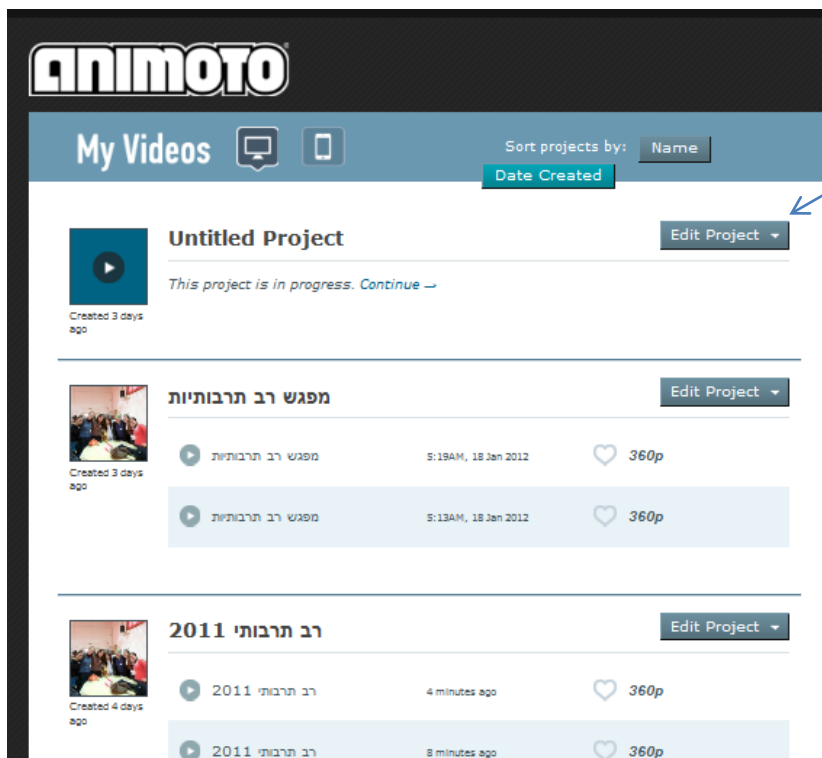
ANIMOTO

My Videos

Sort projects by: Name
Date Created

Untitled Project
Edit Project
This project is in progress. Continue →
Created 3 days ago

מפגש רב תרבותיות
Edit Project
Created 3 days ago
מפגש רב תרבותיות 5:19AM, 18 Jan 2012 360p
מפגש רב תרבותיות 5:13AM, 18 Jan 2012 360p

רב תרבותי 2011
Edit Project
Created 4 days ago
רב תרבותי 2011 4 minutes ago 360p
רב תרבותי 2011 8 minutes ago 360p